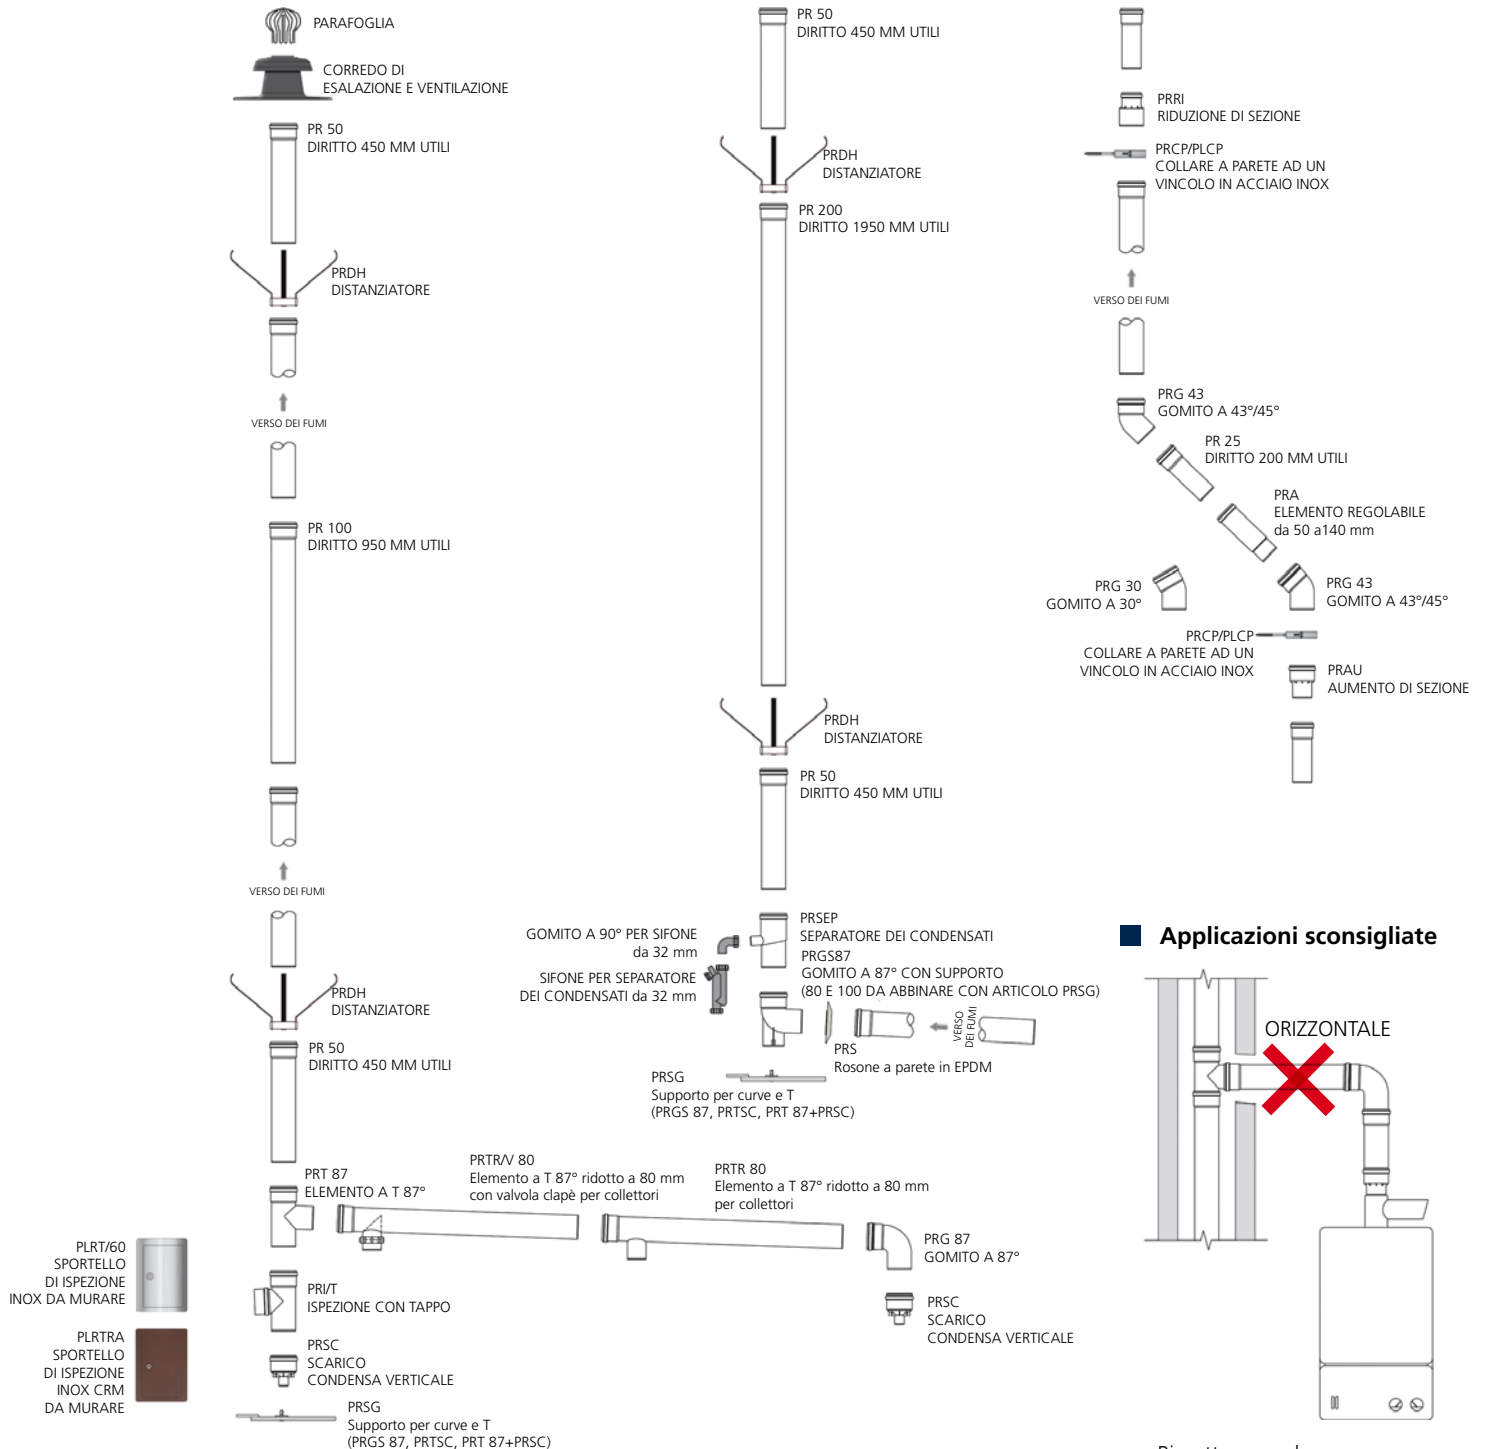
PARAFOGLIA

CORREDO DI
ESALAZIONE E VENTILAZIONE

PR 50
DIRITTO 450 MM UTILI

PRDH
DISTANZIATORE

VERSO DEI FUMI

PR 100
DIRITTO 950 MM UTILI

VERSO DEI FUMI

PRDH
DISTANZIATORE

PR 50
DIRITTO 450 MM UTILI

PRT 87
ELEMENTO A T 87°

PRI/T
ISPEZIONE CON TAPPO

PRSC
SCARICO
CONDENSA VERTICALE

PRSG
Supporto per curve e T
(PRGS 87, PRTSC, PRT 87+PRSC)

PLRT/60
SPORTELLO
DI ISPEZIONE
INOX DA MURARE

PLRTRA
SPORTELLO
DI ISPEZIONE
INOX CRM
DA MURARE

PR 50
DIRITTO 450 MM UTILI

PRDH
DISTANZIATORE

PR 200
DIRITTO 1950 MM UTILI

PRDH
DISTANZIATORE

PR 50
DIRITTO 450 MM UTILI

GOMITO A 90° PER SIFONE
da 32 mm

SIFONE PER SEPARATORE
DEI CONDENSATI da 32 mm

PRSEP
SEPARATORE DEI CONDENSATI
PRGS87
GOMITO A 87° CON SUPPORTO
(80 E 100 DA ABBINARE CON ARTICOLO PRSG)

VERSO DEI FUMI

PRS
Rosone a parete in EPDM

PRSG
Supporto per curve e T
(PRGS 87, PRTSC, PRT 87+PRSC)

PRTR/V 80
Elemento a T 87° ridotto a 80 mm
con valvola clapè per collettori

PRTR 80
Elemento a T 87° ridotto a 80 mm
per collettori

PRG 87
GOMITO A 87°

PRSC
SCARICO
CONDENSA VERTICALE

PRRI
RIDUZIONE DI SEZIONE

PRCP/PLCP
COLLARE A PARETE AD UN
VINCOLO IN ACCIAIO INOX

VERSO DEI FUMI

PRG 43
GOMITO A 43°/45°

PR 25
DIRITTO 200 MM UTILI

PRA
ELEMENTO REGOLABILE
da 50 a140 mm

PRG 30
GOMITO A 30°

PRG 43
GOMITO A 43°/45°

PRCP/PLCP
COLLARE A PARETE AD UN
VINCOLO IN ACCIAIO INOX

PRAU
AUMENTO DI SEZIONE

Applicazioni sconsigliate

ORIZZONTALE

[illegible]